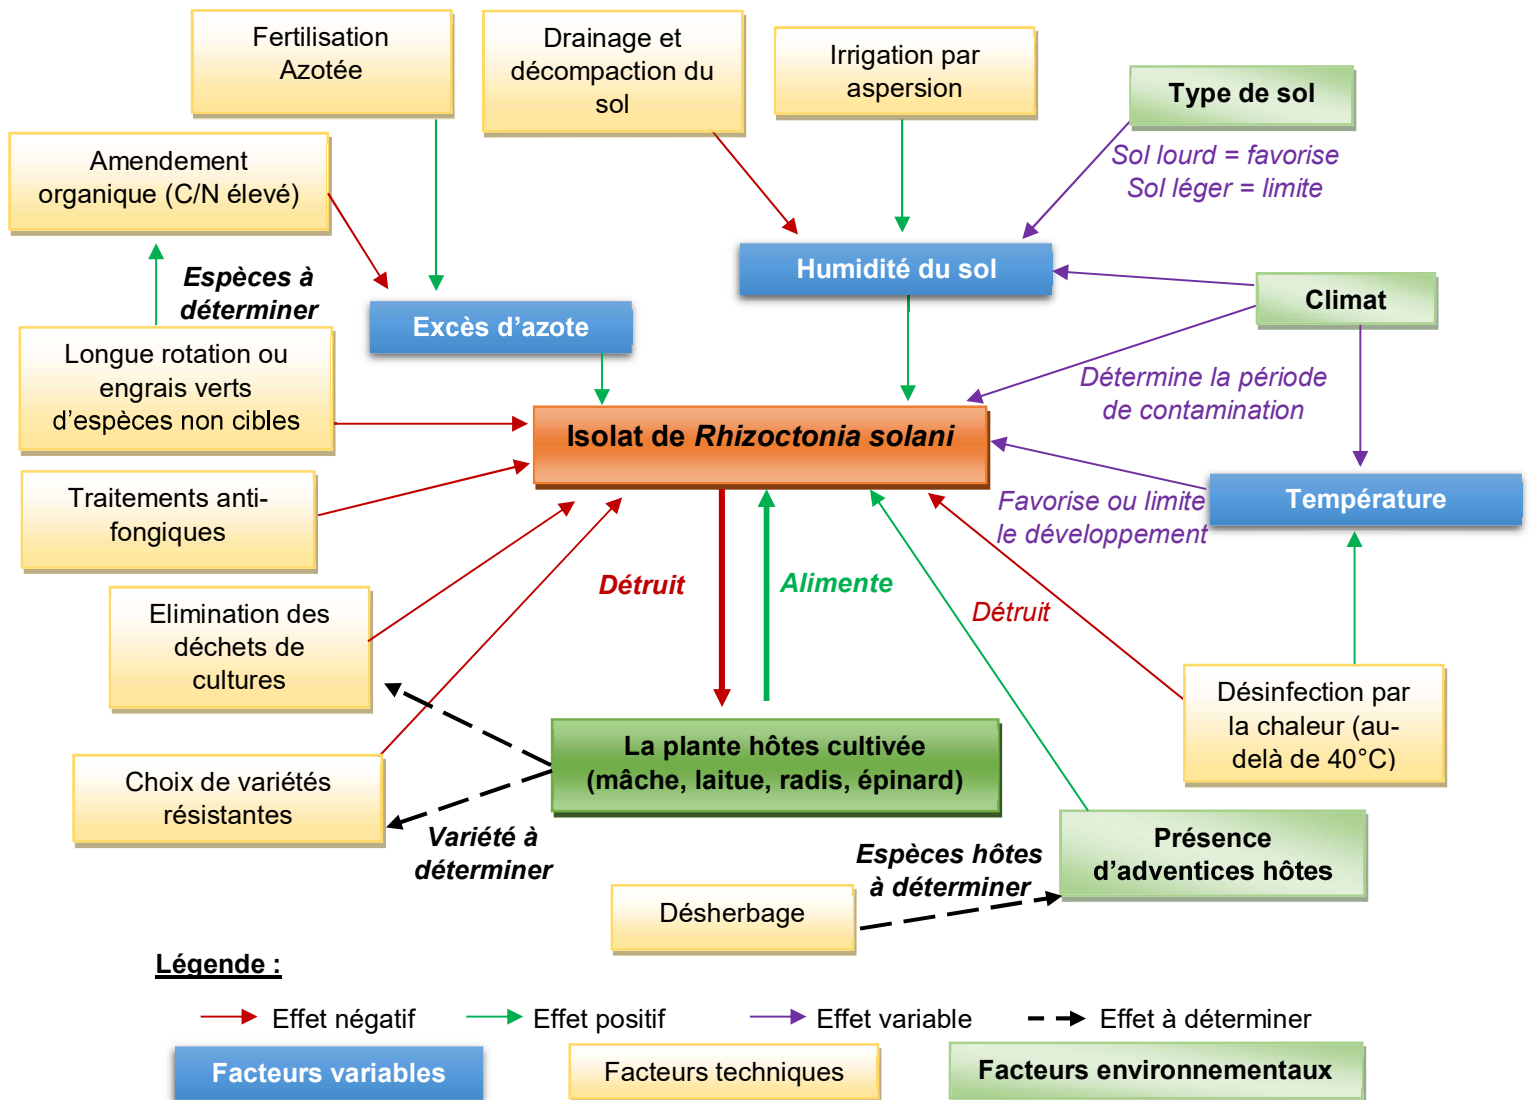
Fertilisation Azotée

Drainage et décompaction du sol

Irrigation par aspersion

Type de sol

Sol lourd = favorise
Sol léger = limite

Amendement organique (C/N élevé)

Espèces à déterminer

Humidité du sol

Climat

Excès d'azote

Longue rotation ou engrais verts d'espèces non cibles

Détermine la période de contamination

Isolat de *Rhizoctonia solani*

Traitements anti-fongiques

Favorise ou limite le développement

Température

Détruit

Alimente

Détruit

Elimination des déchets de cultures

Désinfection par la chaleur (au-delà de 40°C)

La plante hôtes cultivée (mâche, laitue, radis, épinard)

Choix de variétés résistantes

Variété à déterminer

Présence d'adventices hôtes

Espèces hôtes à déterminer

Désherbage

Légende :

Effet négatif
Effet positif
Effet variable
Effet à déterminer

Facteurs variables
Facteurs techniques
Facteurs environnementaux